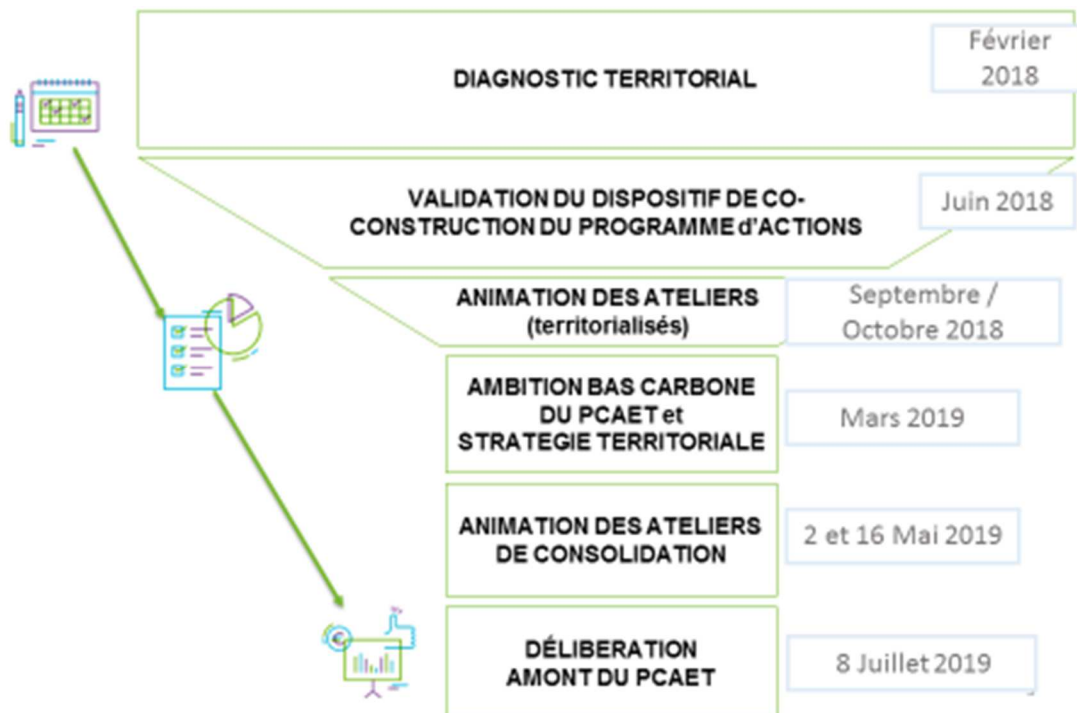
DIAGNOSTIC TERRITORIAL

Février 2018

VALIDATION DU DISPOSITIF DE CO-CONSTRUCTION DU PROGRAMME d'ACTIONS

Juin 2018

ANIMATION DES ATELIERS (territorialisés)

Septembre / Octobre 2018

AMBITION BAS CARBONE DU PCAET et STRATEGIE TERRITORIALE

Mars 2019

ANIMATION DES ATELIERS DE CONSOLIDATION

2 et 16 Mai 2019

DÉLIBERATION AMONT DU PCAET

8 Juillet 2019